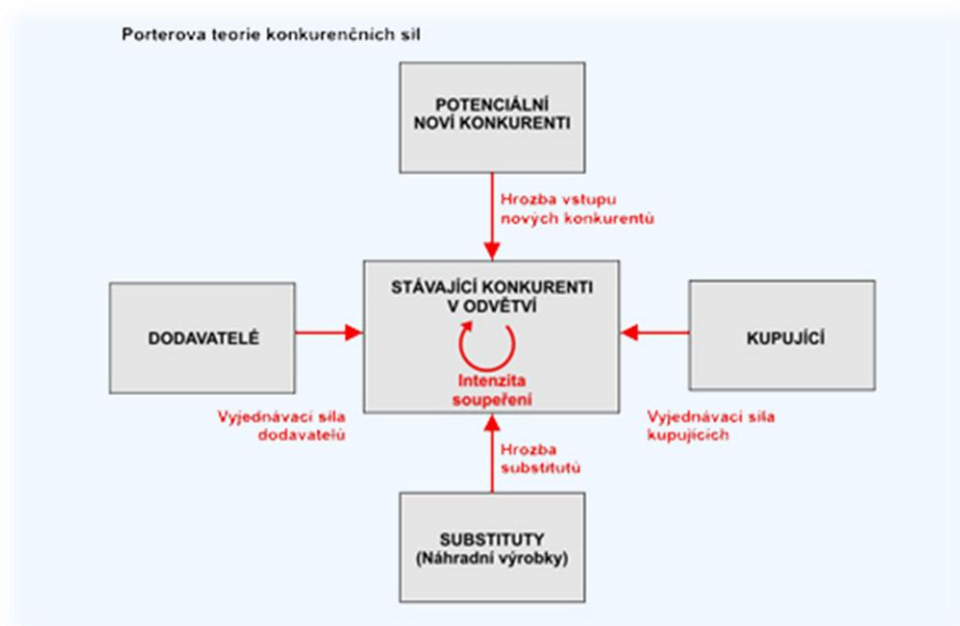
Porterova teorie konkurenčních sil

POTENCIÁLNÍ NOVÍ KONKURENTI

Hrozba vstupu nových konkurentů

STÁVAJÍCÍ KONKURENTI V ODVĚTVÍ

Intenzita soupeření

DODAVATELÉ

KUPUJÍCÍ

Vyjednávací síla dodavatelů

Vyjednávací síla kupujících

Hrozba substitutů

SUBSTITUTY (Náhradní výrobky)